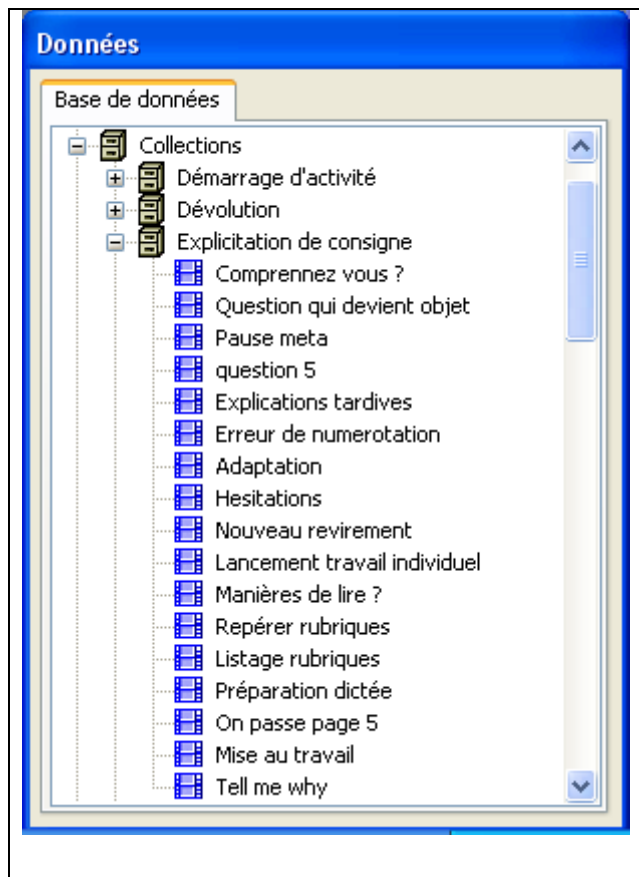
Données

Base de données

Collections
Démarrage d'activité
Dévolution
Explicitation de consigne
Comprennez vous ?
Question qui devient objet
Pause meta
question 5
Explications tardives
Erreur de numerotation
Adaptation
Hesitations
Nouveau revirement
Lancement travail individuel
Manières de lire ?
Repérer rubriques
Listage rubriques
Préparation dictée
On passe page 5
Mise au travail
Tell me why